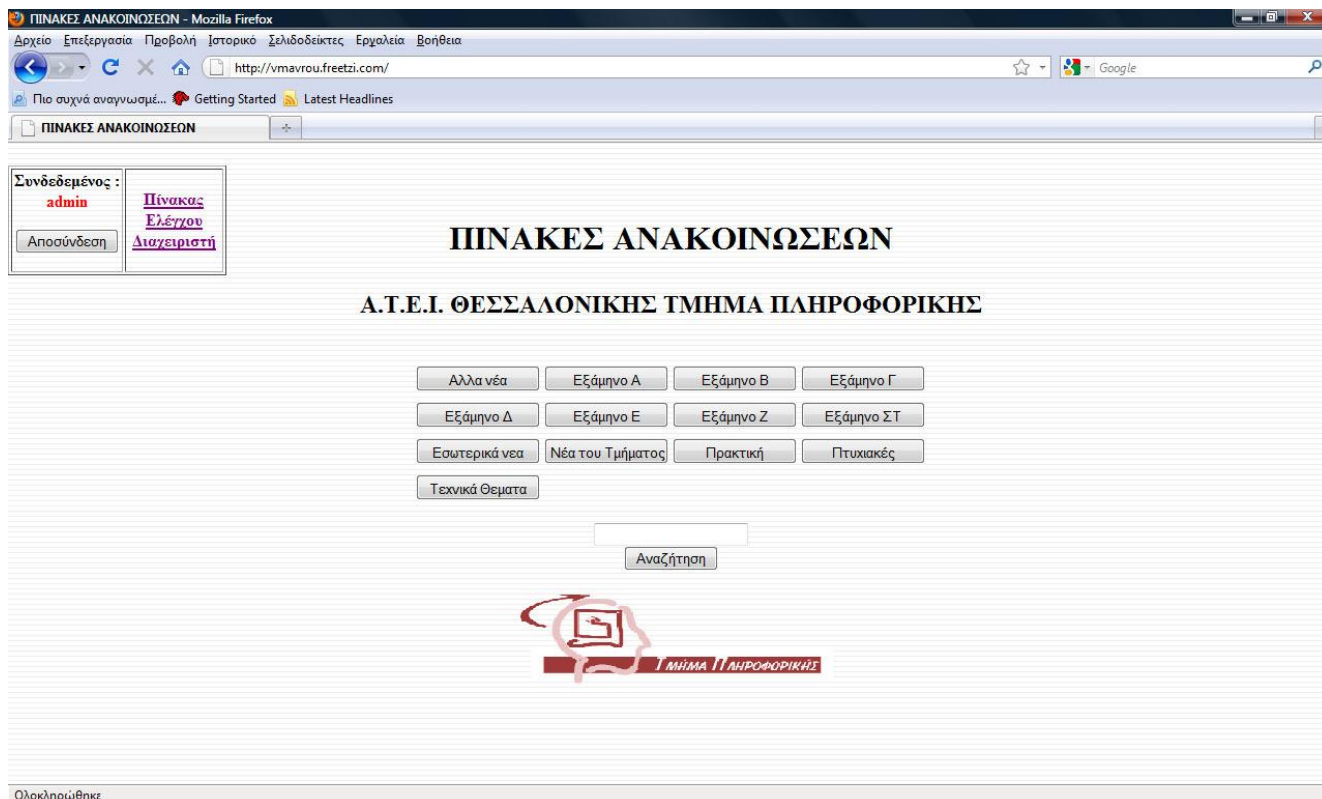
ΠΙΝΑΚΕΣ ΑΝΑΚΟΙΝΩΣΕΩΝ - Mozilla Firefox

Αρχείο Επεξεργασία Προβολή Ιστορικό Σελιδοδείκτες Εργαλεία Βοήθεια

http://vmavrou.freetzi.com/

Google

Πιο συχνά αναγνωσμέ... Getting Started Latest Headlines

ΠΙΝΑΚΕΣ ΑΝΑΚΟΙΝΩΣΕΩΝ

| Συνδεδεμένος : admin Αποσύνδεση | Πίνακας Ελέγχου Διαχειριστή |
|---|---|

ΠΙΝΑΚΕΣ ΑΝΑΚΟΙΝΩΣΕΩΝ

Α.Τ.Ε.Ι. ΘΕΣΣΑΛΟΝΙΚΗΣ ΤΜΗΜΑ ΠΛΗΡΟΦΟΡΙΚΗΣ

Αλλα νέα | Εξάμηνο Α | Εξάμηνο Β | Εξάμηνο Γ
Εξάμηνο Δ | Εξάμηνο Ε | Εξάμηνο Ζ | Εξάμηνο ΣΤ
Εσωτερικά νεα | Νέα του Τμήματος | Πρακτική | Πτυχιακές
Τεχνικά Θεματα

Αναζήτηση

Τμήμα Πληροφορικής

Ολοκληρώθηκε